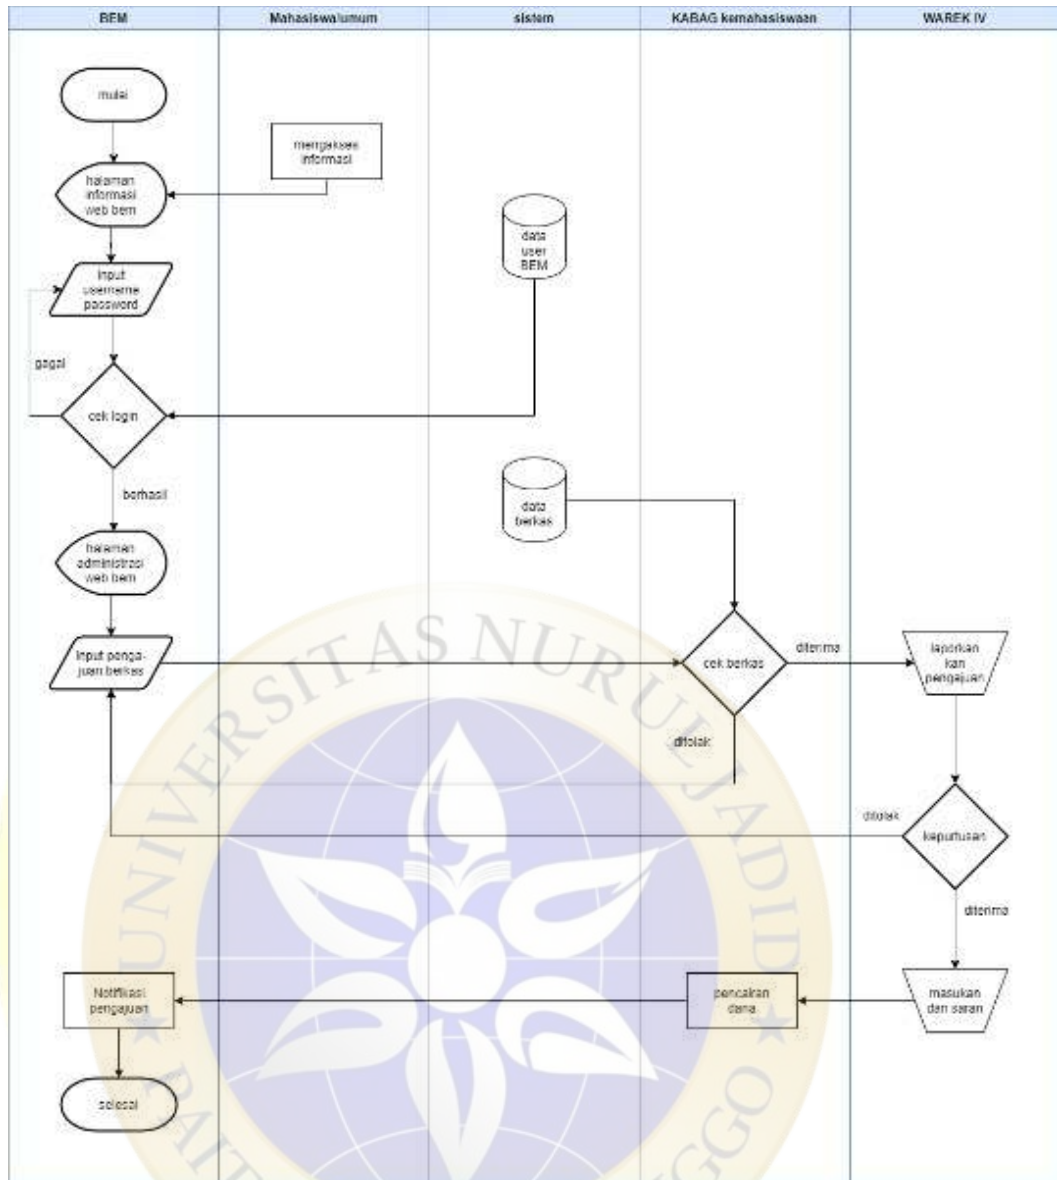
BEM

Mahasiswa/umum

sistem

KABAG kemahasiswaan

WAREK IV

mulai

mengakses informasi

halaman informasi web bem

data user BEM

input username password

gagal

cek login

berhasil

data berkas

halaman administrasi web bem

UNIVERSITAS NURUL JADID

input pengajuan berkas

cek berkas

diterima

laporkan pengajuan

ditolak

ditolak

keputusan

diterima

Notifikasi pengajuan

pencairan dana

masukan dan saran

selesai

PAITON PROBOLINGGO